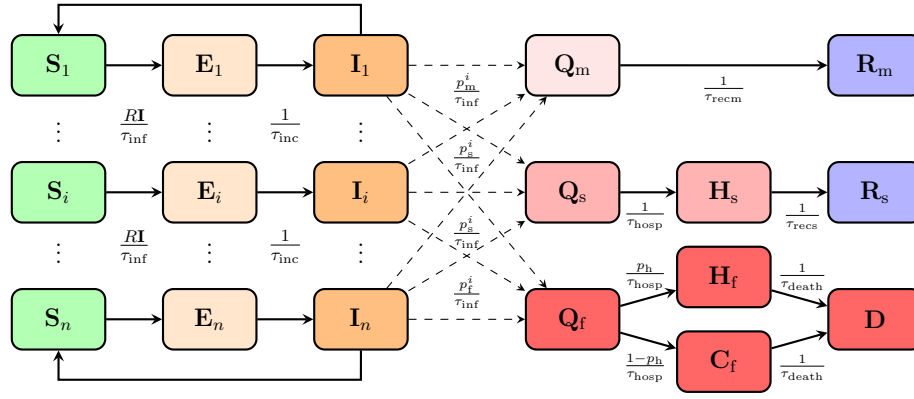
$\mathbf{S}_1$ $\mathbf{E}_1$ $\mathbf{I}_1$ $\mathbf{Q}_\mathrm{m}$ $\mathbf{R}_\mathrm{m}$

$\frac{p_\mathrm{m}^i}{\tau_\mathrm{inf}}$ $\frac{1}{\tau_\mathrm{recm}}$

$\vdots$ $\frac{R\mathbf{I}}{\tau_\mathrm{inf}}$ $\vdots$ $\frac{1}{\tau_\mathrm{inc}}$ $\vdots$

$\frac{p_\mathrm{s}^i}{\tau_\mathrm{inf}}$

$\mathbf{S}_i$ $\mathbf{E}_i$ $\mathbf{I}_i$ $\mathbf{Q}_\mathrm{s}$ $\mathbf{H}_\mathrm{s}$ $\mathbf{R}_\mathrm{s}$

$\frac{1}{\tau_\mathrm{hosp}}$ $\frac{1}{\tau_\mathrm{recs}}$

$\vdots$ $\frac{R\mathbf{I}}{\tau_\mathrm{inf}}$ $\vdots$ $\frac{1}{\tau_\mathrm{inc}}$ $\vdots$ $\frac{p_\mathrm{s}^i}{\tau_\mathrm{inf}}$

$\frac{p_\mathrm{h}}{\tau_\mathrm{hosp}}$ $\mathbf{H}_\mathrm{f}$ $\frac{1}{\tau_\mathrm{death}}$

$\frac{p_\mathrm{f}^i}{\tau_\mathrm{inf}}$

$\mathbf{S}_n$ $\mathbf{E}_n$ $\mathbf{I}_n$ $\mathbf{Q}_\mathrm{f}$ $\mathbf{D}$

$\frac{1-p_\mathrm{h}}{\tau_\mathrm{hosp}}$ $\mathbf{C}_\mathrm{f}$ $\frac{1}{\tau_\mathrm{death}}$